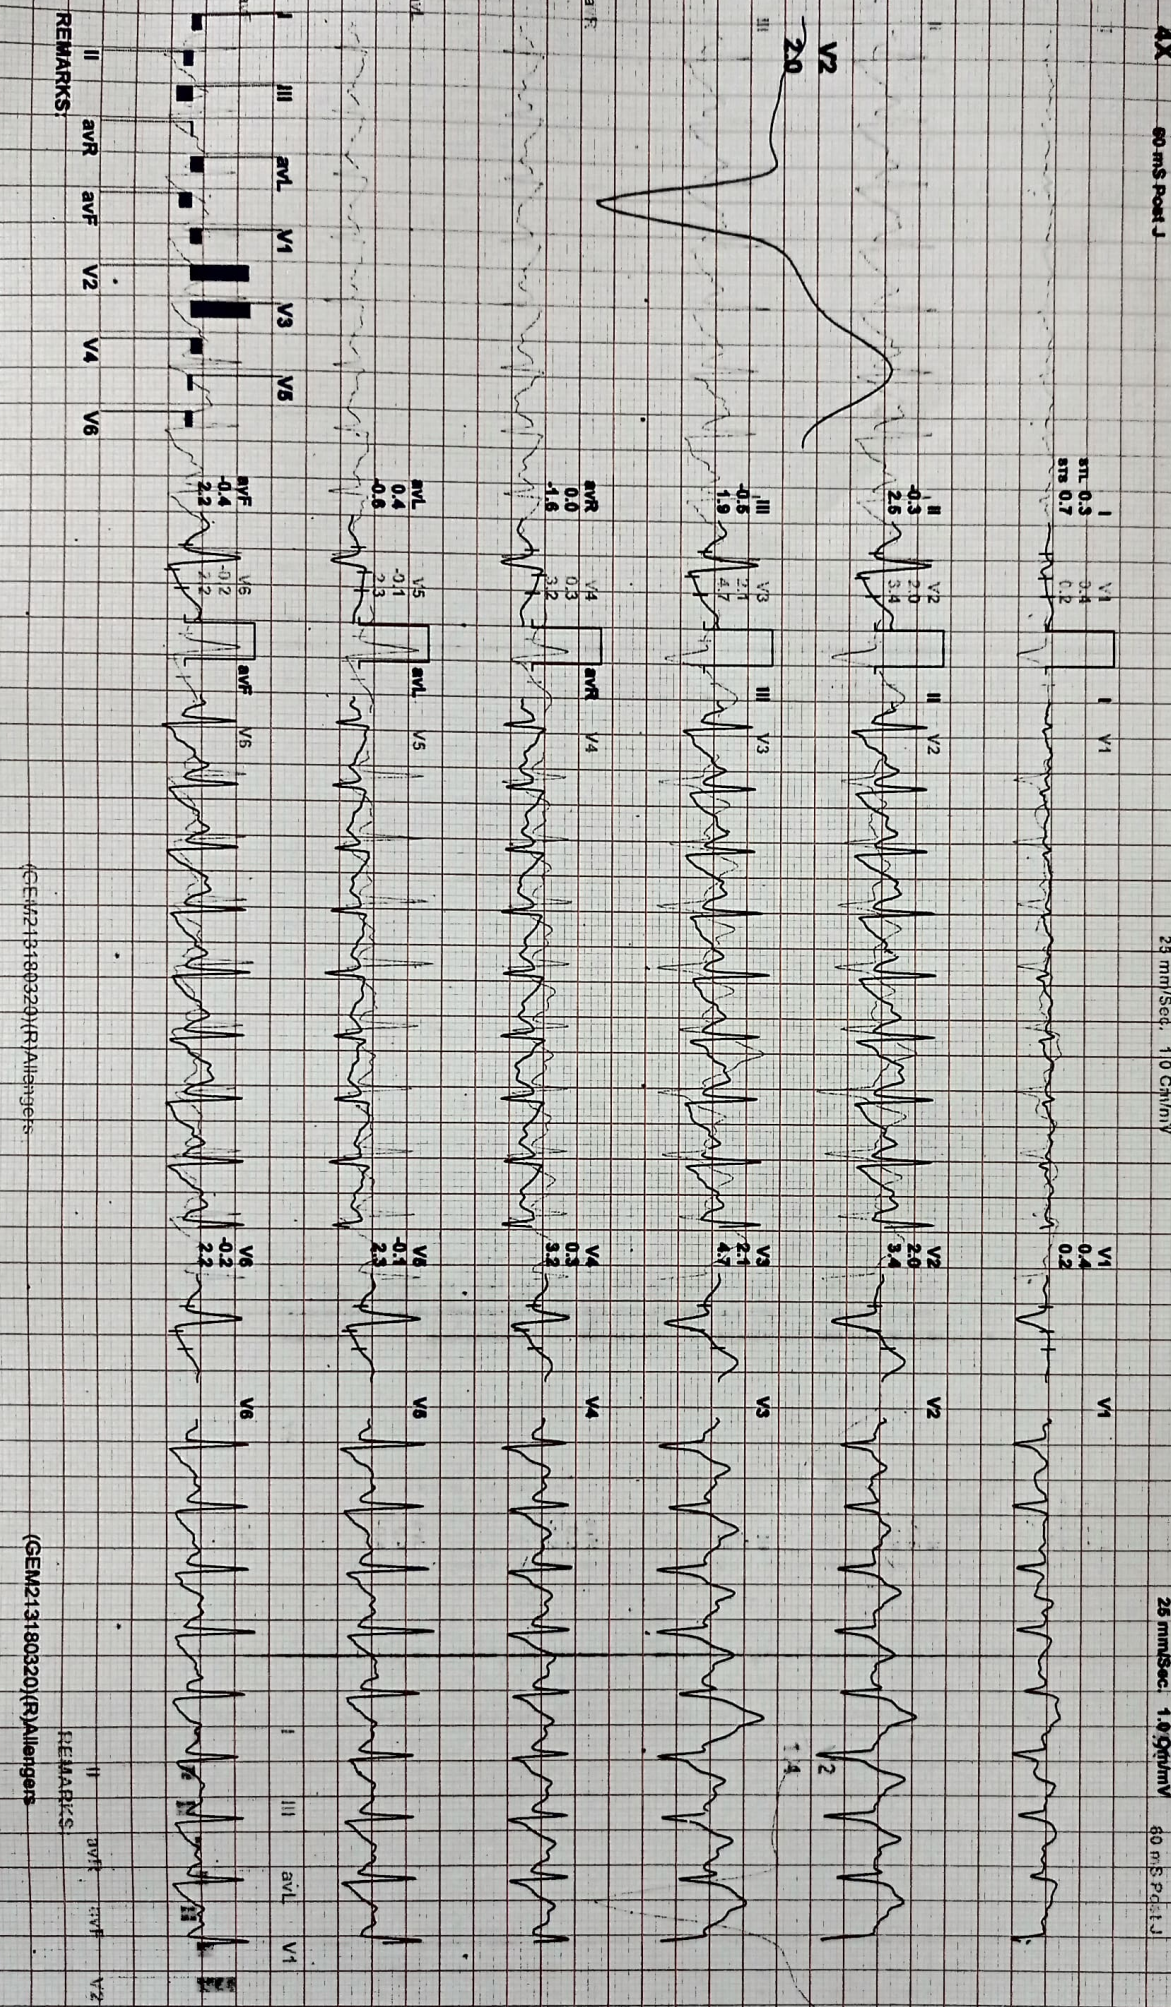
4.X 60 mS Post J

V2
2.0

I
STL 0.3
STS 0.7

II
-0.3
2.6

III
-0.5
1.9

avR
0.0
-1.6

avL
0.4
-0.6

avF
-0.4
2.2

V1
0.4
0.2

V2
2.0
3.4

V3
2.1
4.7

V4
0.3
3.2

V5
-0.1
2.3

V6
-0.2
2.2

I V1
II V2
III V3
avR V4
avL V5
avF V6

III avL V1 V3 V5
II avR avF V2 V4 V6
REMARKS:

25 mm/Sec. 1.0 Cm/mV

(GEM2131180320)(R)Allengers

V1
0.4
0.2

V2
2.0
3.4

V3
2.1
4.7

V4
0.3
3.2

V5
-0.1
2.3

V6
-0.2
2.2

V1
V2
V3
V4
V5
V6

25 mm/Sec. 1.0 Cm/mV 60 mS Post J

V2
1.4

I III avL V1
II avR avF V2
REMARKS:

(GEM2131180320)(R)Allengers